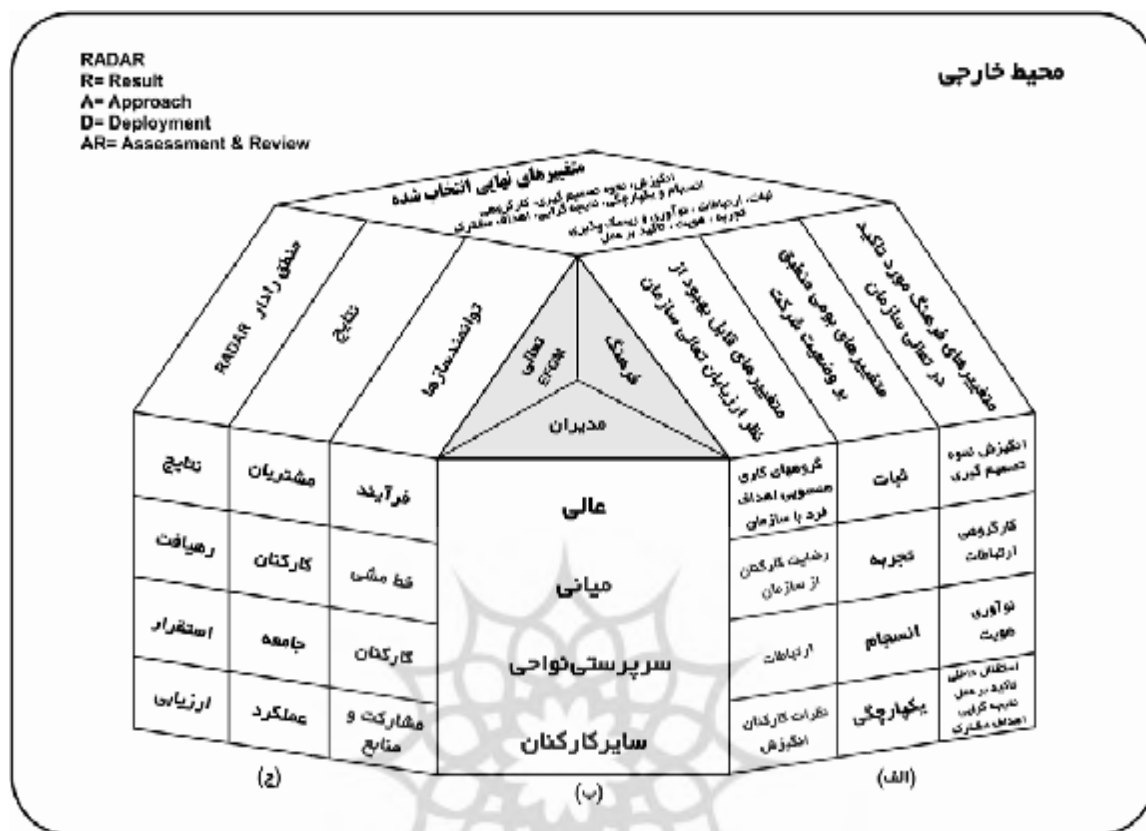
RADAR
R= Result
A= Approach
D= Deployment
AR= Assessment & Review

محیط خارجی

متغیرهای نهایی انتخاب شده
انگیزش، نحوه تصمیم گیری، کارگروهی
انسجام و یکپارچگی، تجربه کاری، کارگروهی
ثبات، ارتباطات، نوآوری، و بیسک پذیری
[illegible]، هویت، تاکید بر عمل، اهداف مشترک

منطق رادار RADAR

نتایج

توانمندسازها

تعالی EFQM

فرهنگ

مدیران

متغیرهای قابل بهبود از نظر ارزیابان تعالی سازمان

متغیرهای بومی منطبق بر وضعیت شرکت

متغیرهای فرهنگ مورد تاکید در تعالی سازمان

| نتایج | مشتریان | فرآیند |
|---|---|---|
| رهیافت | کارکنان | خط مشی |
| استقرار | جامعه | کارکنان |
| ارزیابی | عملکرد | مشارکت و منابع |

عالی

میانی

سرپرستی‌نواحی

سایرکارکنان

| گروههای کاری همسویی اهداف فرد با سازمان | ثبات | انگیزش نحوه تصمیم گیری |
|---|---|---|
| رضایت کارکنان از سازمان | تجربه | کارگروهی ارتباطات |
| ارتباطات | انسجام | نوآوری هویت |
| نظرات کارکنان انگیزش | یکپارچگی | استقلال داخلی تاکید بر عمل تجربه کاری اهداف مشترک |

(ج)

(ب)

(الف)